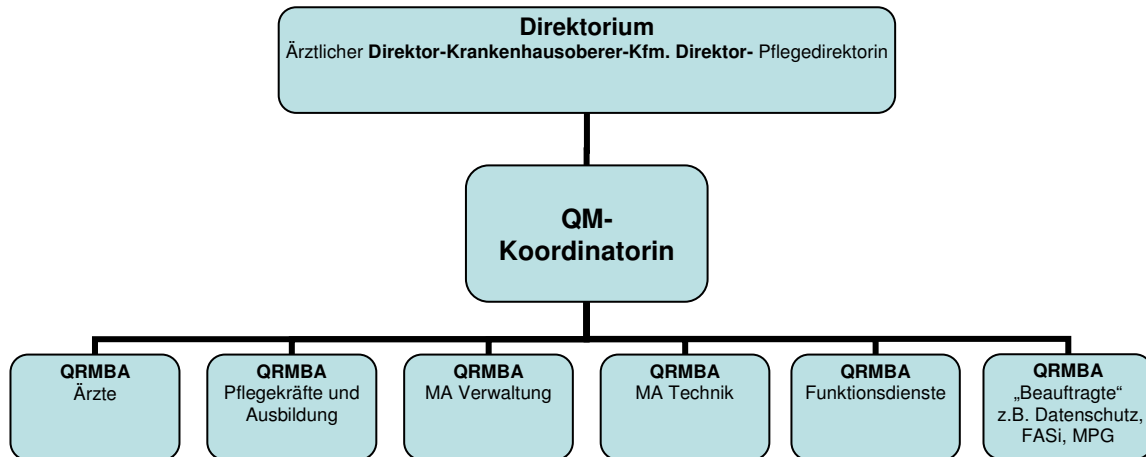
**Direktorium**
Ärztlicher **Direktor-Krankenhausoberer-Kfm. Direktor-** Pflegedirektorin

**QM-Koordinatorin**

**QRMBA**
Ärzte

**QRMBA**
Pflegekräfte und Ausbildung

**QRMBA**
MA Verwaltung

**QRMBA**
MA Technik

**QRMBA**
Funktionsdienste

**QRMBA**
„Beauftragte"
z.B. Datenschutz, FASi, MPG